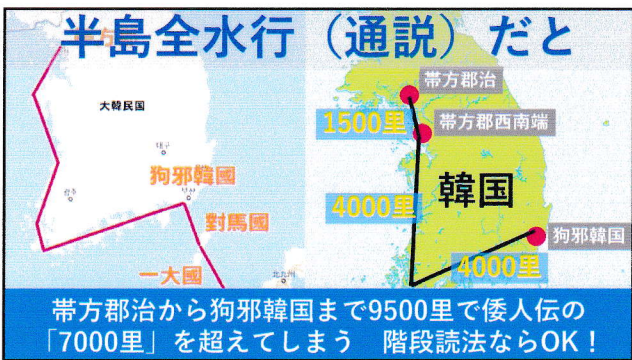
半島全水行（通説）だと

大韓民国

狗邪韓國

對馬國

一大國

帯方郡治

1500里

帯方郡西南端

韓国

4000里

狗邪韓国

4000里

帯方郡治から狗邪韓国まで9500里で倭人伝の「7000里」を超えてしまう　階段読法ならOK！